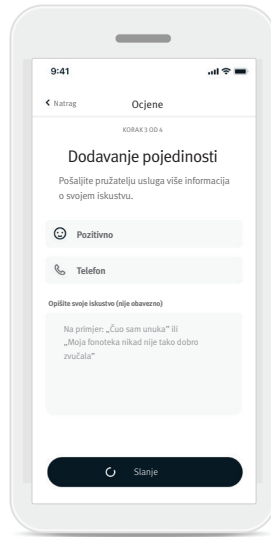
9:41

Natrag
Ocjene

KORAK 3 OD 4

Dodavanje pojedinosti

Pošaljite pružatelju usluga više informacija o svojem iskustvu.

Pozitivno

Telefon

Opišite svoje iskustvo (nije obavezno)

Na primjer: „Čuo sam unuka“ ili „Moja fonoteka nikad nije tako dobro zvučala“

Slanje